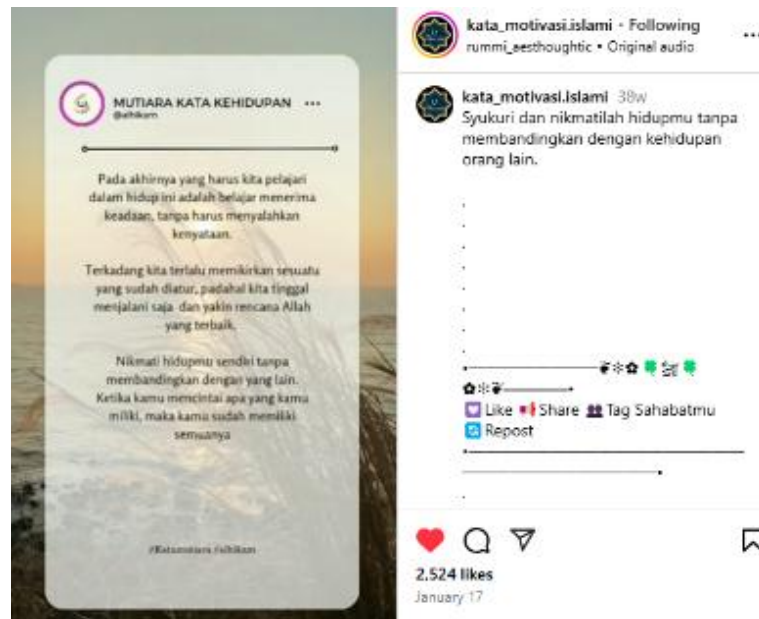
MUTIARA KATA KEHIDUPAN ···
@alhikam

Pada akhirnya yang harus kita pelajari dalam hidup ini adalah belajar menerima keadaan, tanpa harus menyalahkan kenyataan.

Terkadang kita terlalu memikirkan sesuatu yang sudah diatur, padahal kita tinggal menjalani saja dan yakin rencana Allah yang terbaik.

Nikmati hidupmu sendiri tanpa membandingkan dengan yang lain. Ketika kamu mencintai apa yang kamu miliki, maka kamu sudah memiliki semuanya

#katamutiara #alhikam

kata_motivasi.islami • Following
rummi_aesthoughtic • Original audio

kata_motivasi.islami 38w
Syukuri dan nikmatilah hidupmu tanpa membandingkan dengan kehidupan orang lain.

.
.
.
.
.
.
.
•——————❦✻✿☘🕊☘
✿✻❦————•
💟 Like 📢 Share 👥 Tag Sahabatmu
🔄 Repost
•————————————————
————————————•
.

2.524 likes
January 17